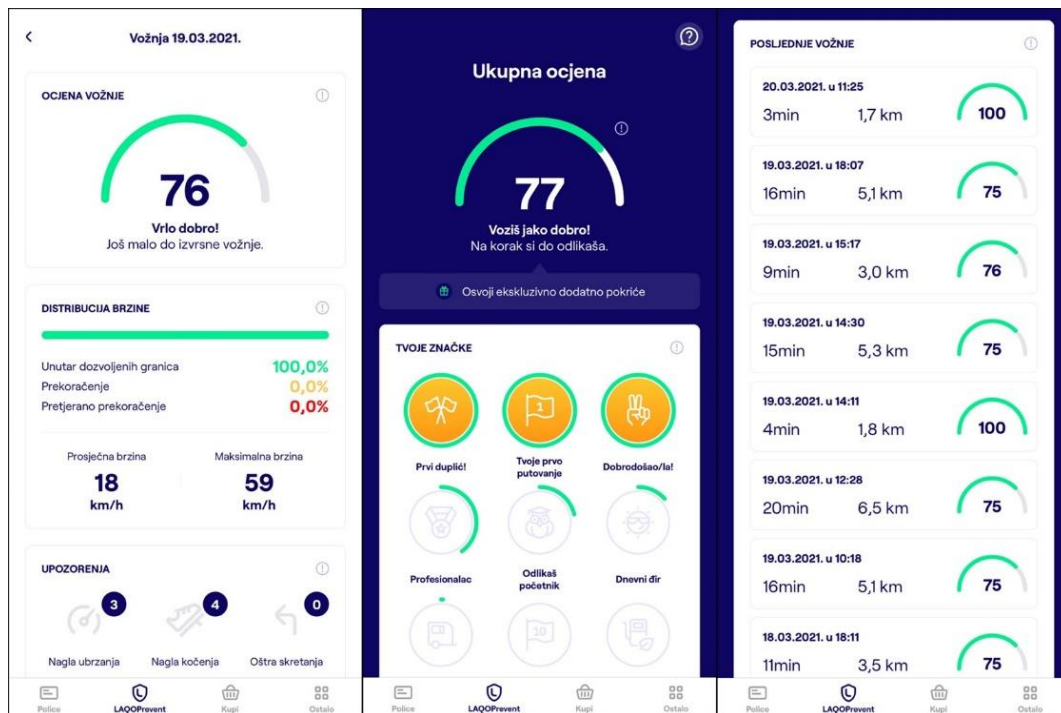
‹ Vožnja 19.03.2021.

OCJENA VOŽNJE ⓘ

76

Vrlo dobro!
Još malo do izvrsne vožnje.

DISTRIBUCIJA BRZINE ⓘ

Unutar dozvoljenih granica 100,0%
Prekoračenje 0,0%
Pretjerano prekoračenje 0,0%

Prosječna brzina
18
km/h

Maksimalna brzina
59
km/h

UPOZORENJA ⓘ

3 Nagla ubrzanja
4 Nagla kočenja
0 Oštra skretanja

Police LAQOPrevent Kupi Ostalo

Ukupna ocjena

77

Voziš jako dobro!
Na korak si do odlikaša.

Osvoji ekskluzivno dodatno pokriće

TVOJE ZNAČKE ⓘ

Prvi duplić!
Tvoje prvo putovanje
Dobrodošao/la!
Profesionalac
Odlikaš početnik
Dnevni đir

10

Police LAQOPrevent Kupi Ostalo

POSLJEDNJE VOŽNJE ⓘ

20.03.2021. u 11:25
3min 1,7 km 100

19.03.2021. u 18:07
16min 5,1 km 75

19.03.2021. u 15:17
9min 3,0 km 76

19.03.2021. u 14:30
15min 5,3 km 75

19.03.2021. u 14:11
4min 1,8 km 100

19.03.2021. u 12:28
20min 6,5 km 75

19.03.2021. u 10:18
16min 5,1 km 75

18.03.2021. u 18:11
11min 3,5 km 75

Police LAQOPrevent Kupi Ostalo